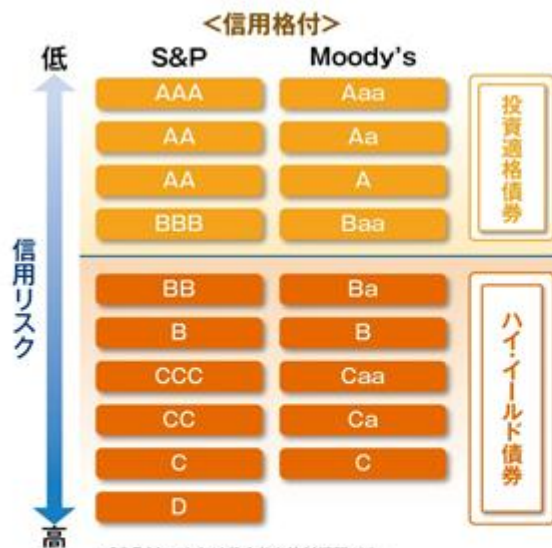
<信用格付>

低

信用リスク

高

| S&P | Moody's |
|---|---|
| AAA | Aaa |
| AA | Aa |
| AA | A |
| BBB | Baa |
| BB | Ba |
| B | B |
| CCC | Caa |
| CC | Ca |
| C | C |
| D | |

投資適格債券

ハイ・イールド債券

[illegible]